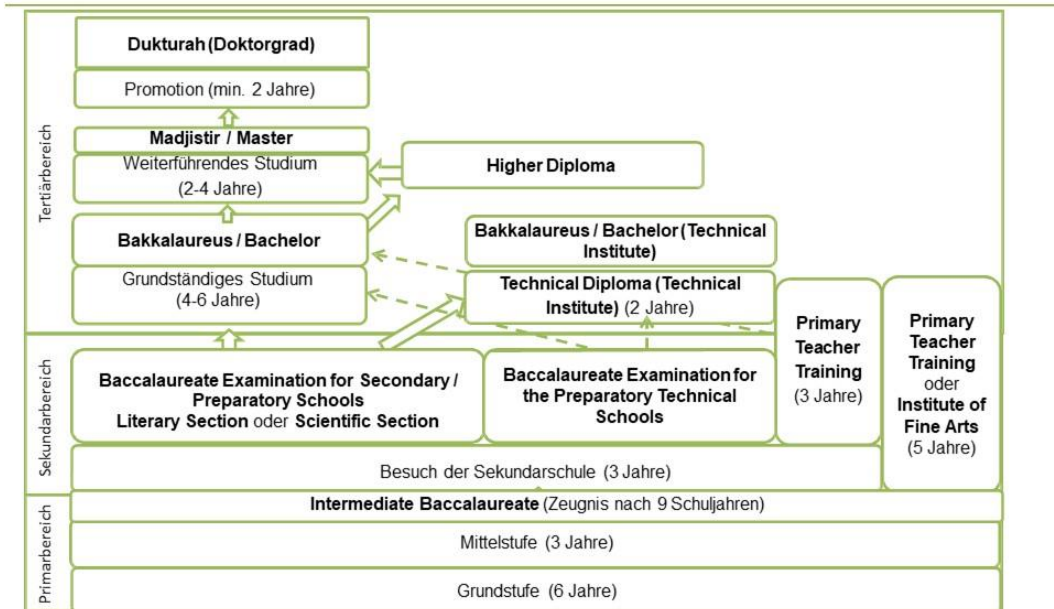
Tertiärbereich

Dukturah (Doktorgrad)

Promotion (min. 2 Jahre)

Madjistir / Master

Weiterführendes Studium (2-4 Jahre)

Higher Diploma

Bakkalaureus / Bachelor

Bakkalaureus / Bachelor (Technical Institute)

Grundständiges Studium (4-6 Jahre)

Technical Diploma (Technical Institute) (2 Jahre)

Primary Teacher Training (3 Jahre)

Primary Teacher Training oder Institute of Fine Arts (5 Jahre)

Sekundarbereich

Baccalaureate Examination for Secondary / Preparatory Schools Literary Section oder Scientific Section

Baccalaureate Examination for the Preparatory Technical Schools

Besuch der Sekundarschule (3 Jahre)

Primarbereich

Intermediate Baccalaureate (Zeugnis nach 9 Schuljahren)

Mittelstufe (3 Jahre)

Grundstufe (6 Jahre)